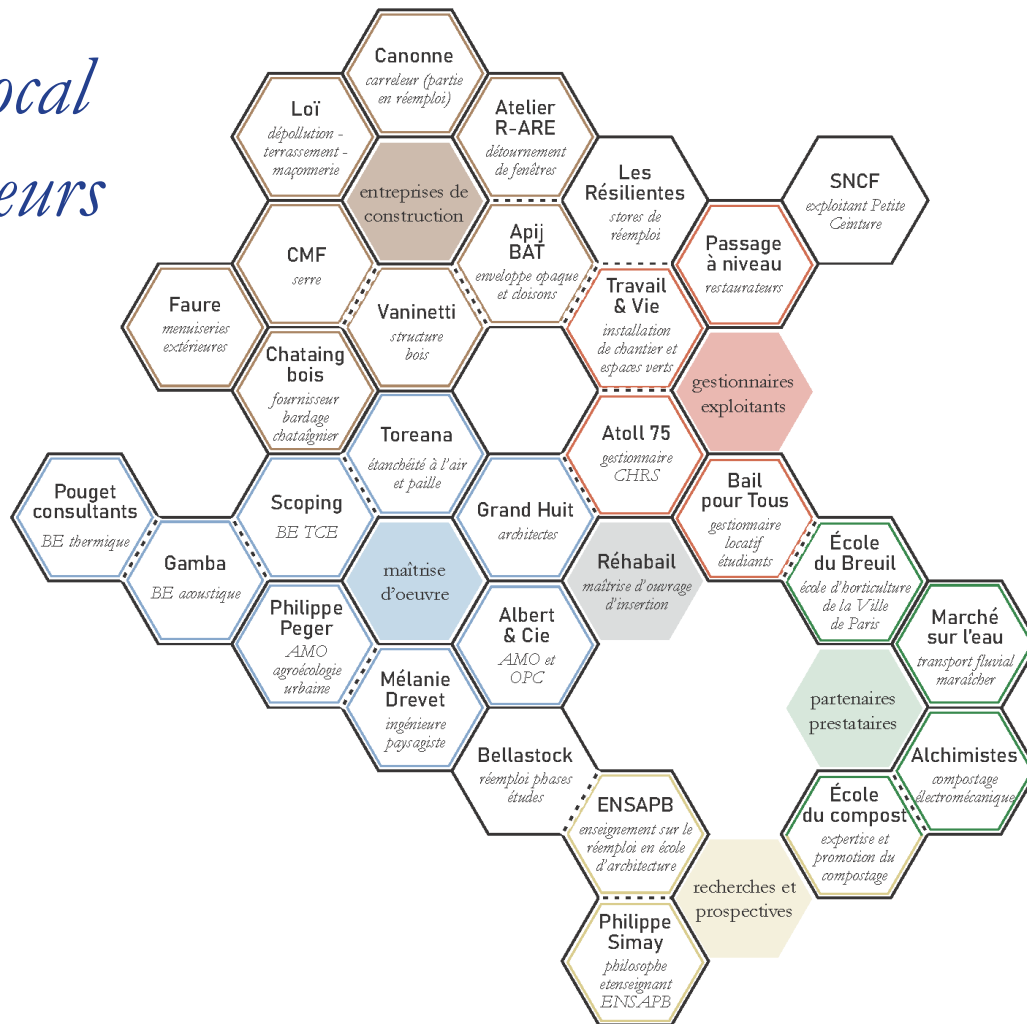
ocal
eurs

Canonne
carreleur (partie en réemploi)

Loï
dépollution - terrassement - maçonnerie

Atelier R-ARE
détournement de fenêtres

entreprises de construction

Les Résilientes
stores de réemploi

SNCF
exploitant Petite Ceinture

CMF
serre

Apij BAT
enveloppe opaque et cloisons

Passage à niveau
restaurateurs

Faure
menuiseries extérieures

Vaninetti
structure bois

Travail & Vie
installation de chantier et espaces verts

Chataing bois
fournisseur bardage chataîgnier

gestionnaires exploitants

Toreana
étanchéité à l'air et paille

Atoll 75
gestionnaire CHRS

Pouget consultants
BE thermique

Scoping
BE TCE

Grand Huit
architectes

Bail pour Tous
gestionnaire locatif étudiants

Gamba
BE acoustique

maîtrise d'oeuvre

Réhabail
maîtrise d'ouvrage d'insertion

École du Breuil
école d'horticulture de la Ville de Paris

Philippe Peger
AMO agroécologie urbaine

Albert & Cie
AMO et OPC

Marché sur l'eau
transport fluvial maraîcher

Mélanie Drevet
ingénieure paysagiste

partenaires prestataires

Bellastock
réemploi phases études

Alchimistes
compostage électromécanique

ENSAPB
enseignement sur le réemploi en école d'architecture

École du compost
expertise et promotion du compostage

recherches et prospectives

Philippe Simay
philosophe etenseignant ENSAPB